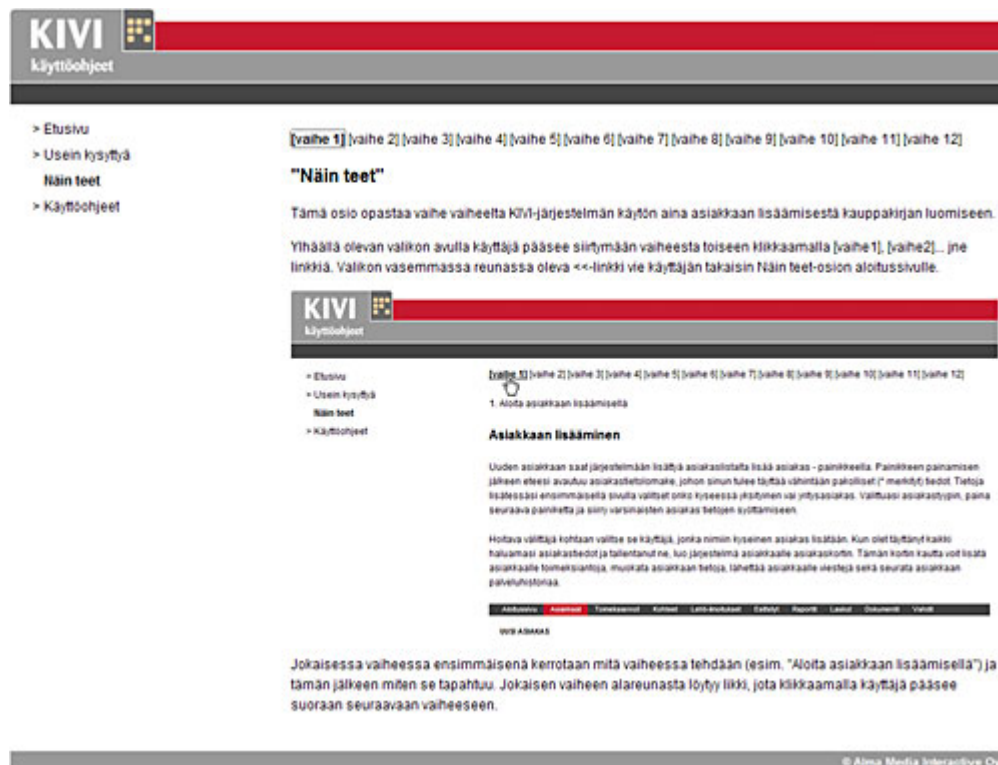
KIVI
käyttöohjeet

> Etusivu
> Usein kysyttyä
Näin teet
> Käyttöohjeet

[vaihe 1] [vaihe 2] [vaihe 3] [vaihe 4] [vaihe 5] [vaihe 6] [vaihe 7] [vaihe 8] [vaihe 9] [vaihe 10] [vaihe 11] [vaihe 12]

"Näin teet"

Tämä osio opastaa vaihe vaiheelta KIVI-järjestelmän käytön aina asiakkaan lisäämisestä kauppakirjan luomiseen.

Ylhäällä olevan valikon avulla käyttäjä pääsee siirtymään vaiheesta toiseen klikkaamalla [vaihe1], [vaihe2]... jne linkkiä. Valikon vasemmassa reunassa oleva <<-linkki vie käyttäjän takaisin Näin teet-osion aloitussivulle.

KIVI
käyttöohjeet

> Etusivu
> Usein kysyttyä
Näin teet
> Käyttöohjeet

[vaihe 1] [vaihe 2] [vaihe 3] [vaihe 4] [vaihe 5] [vaihe 6] [vaihe 7] [vaihe 8] [vaihe 9] [vaihe 10] [vaihe 11] [vaihe 12]

1. Aloita asiakkaan lisäämisellä

Asiakkaan lisääminen

Uuden asiakkaan saat järjestelmään lisättyä asiakaslistalta lisää asiakas - painikkeella. Painikkeen painamisen jälkeen eteesi avautuu asiakastietolomake, johon sinun tulee täyttää vähintään pakolliset (* merkityt) tiedot. Tietoja lisätessäsi ensimmäisellä sivulla valitset onko kyseessä yksityinen vai yritysasiakas. Valittuasi asiakastyypin, paina seuraava painiketta ja siirry varsinaisten asiakas tietojen syöttämiseen.

Hoitava välittäjä kohtaan valitse se käyttäjä, jonka nimiin kyseinen asiakas lisätään. Kun olet täyttänyt kaikki haluamasi asiakastiedot ja tallentanut ne, luo järjestelmä asiakkaalle asiakaskortin. Tämän kortin kautta voit lisätä asiakkaalle toimeksiantoja, muokata asiakkaan tietoja, lähettää asiakkaalle viestejä sekä seurata asiakkaan palveluhistoriaa.

Aloitussivu | Asiakkaat | Toimeksiannot | Kohteet | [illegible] | Esittelyt | Raportit | Laskut | Dokumentit | Vahdit

UUSI ASIAKAS

Jokaisessa vaiheessa ensimmäisenä kerrotaan mitä vaiheessa tehdään (esim. "Aloita asiakkaan lisäämisellä") ja tämän jälkeen miten se tapahtuu. Jokaisen vaiheen alareunasta löytyy likki, jota klikkaamalla käyttäjä pääsee suoraan seuraavaan vaiheeseen.

© Alma Media Interactive O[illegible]